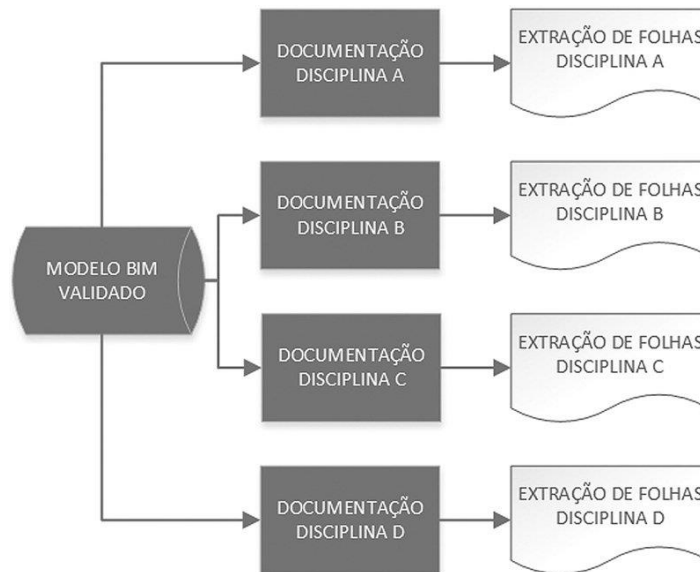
MODELO BIM VALIDADO

DOCUMENTAÇÃO DISCIPLINA A

EXTRAÇÃO DE FOLHAS DISCIPLINA A

DOCUMENTAÇÃO DISCIPLINA B

EXTRAÇÃO DE FOLHAS DISCIPLINA B

DOCUMENTAÇÃO DISCIPLINA C

EXTRAÇÃO DE FOLHAS DISCIPLINA C

DOCUMENTAÇÃO DISCIPLINA D

EXTRAÇÃO DE FOLHAS DISCIPLINA D